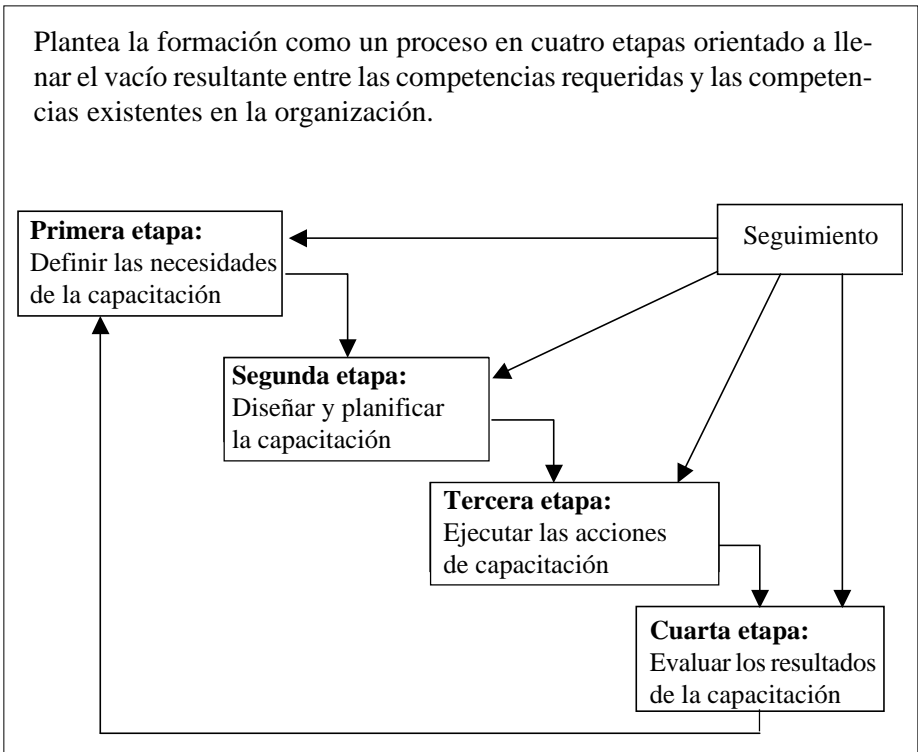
Plantea la formación como un proceso en cuatro etapas orientado a llenar el vacío resultante entre las competencias requeridas y las competencias existentes en la organización.

**Primera etapa:**
Definir las necesidades de la capacitación

Seguimiento

**Segunda etapa:**
Diseñar y planificar la capacitación

**Tercera etapa:**
Ejecutar las acciones de capacitación

**Cuarta etapa:**
Evaluar los resultados de la capacitación